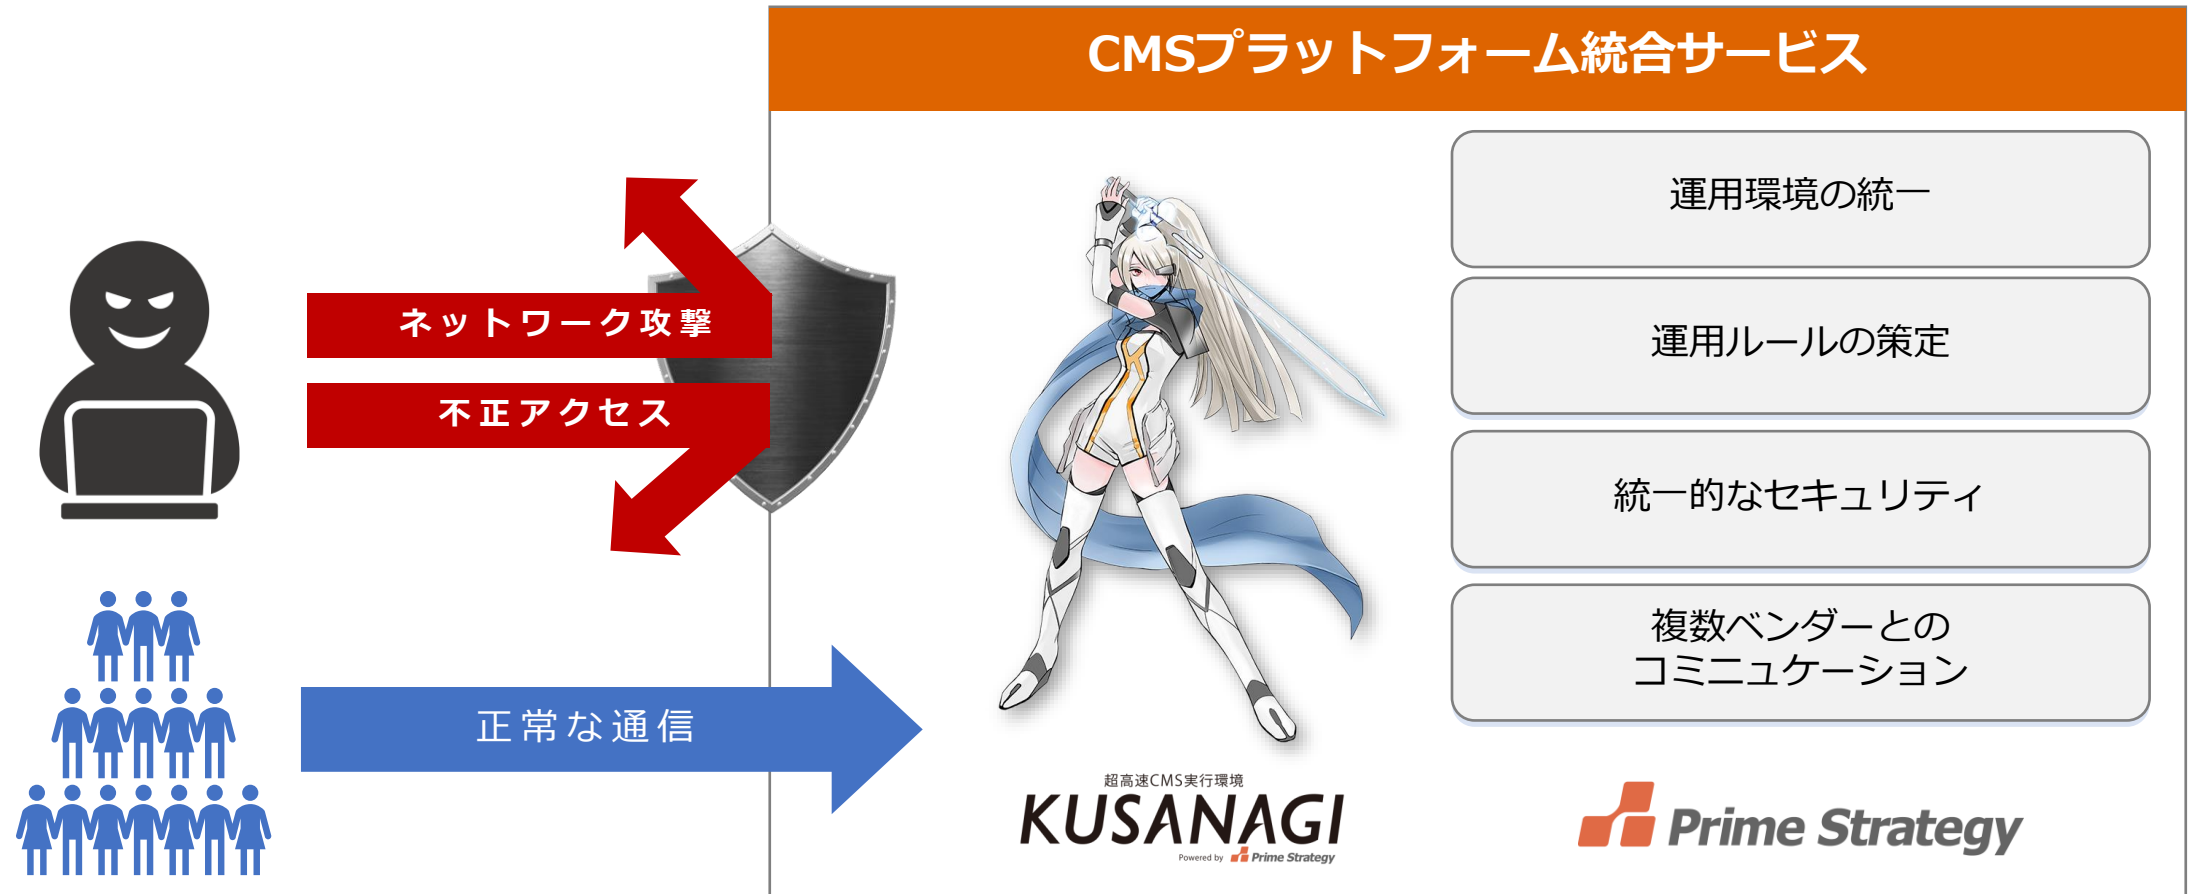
CMSプラットフォーム統合サービス

ネットワーク攻撃

不正アクセス

正常な通信

運用環境の統一

運用ルールの策定

統一的なセキュリティ

複数ベンダーとのコミュニュケーション

超高速CMS実行環境
KUSANAGI
Powered by Prime Strategy

Prime Strategy